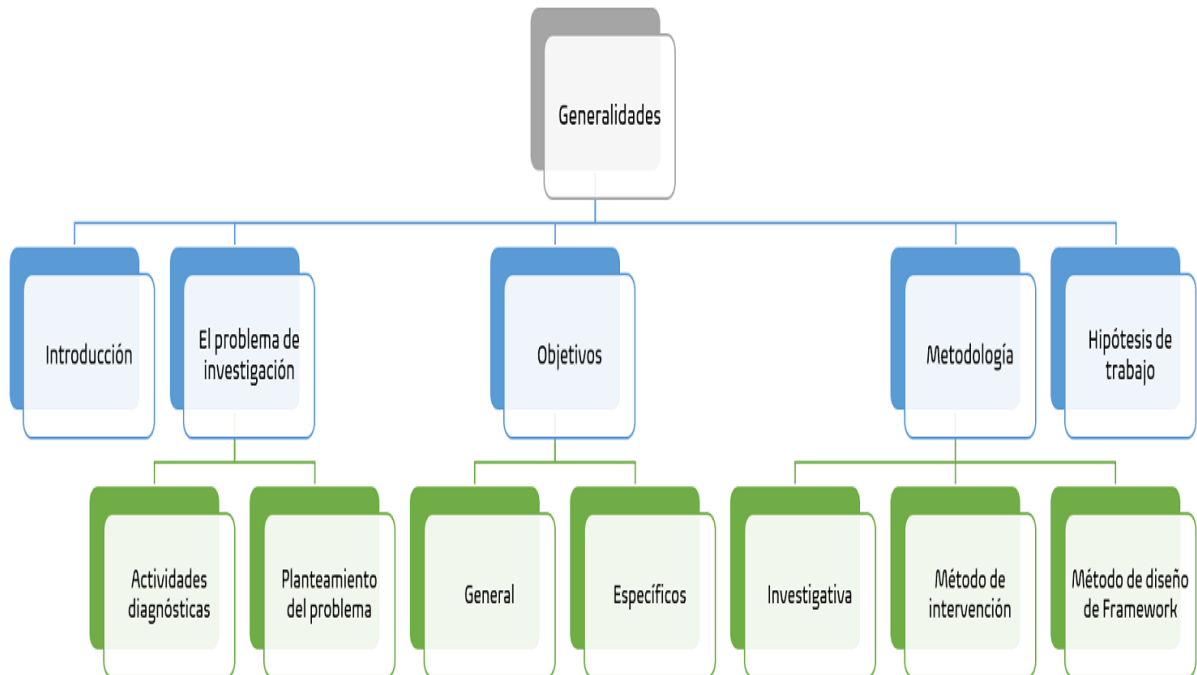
Generalidades

Introducción

El problema de investigación

Actividades diagnósticas

Planteamiento del problema

Objetivos

General

Específicos

Metodología

Investigativa

Método de intervención

Método de diseño de Framework

Hipótesis de trabajo